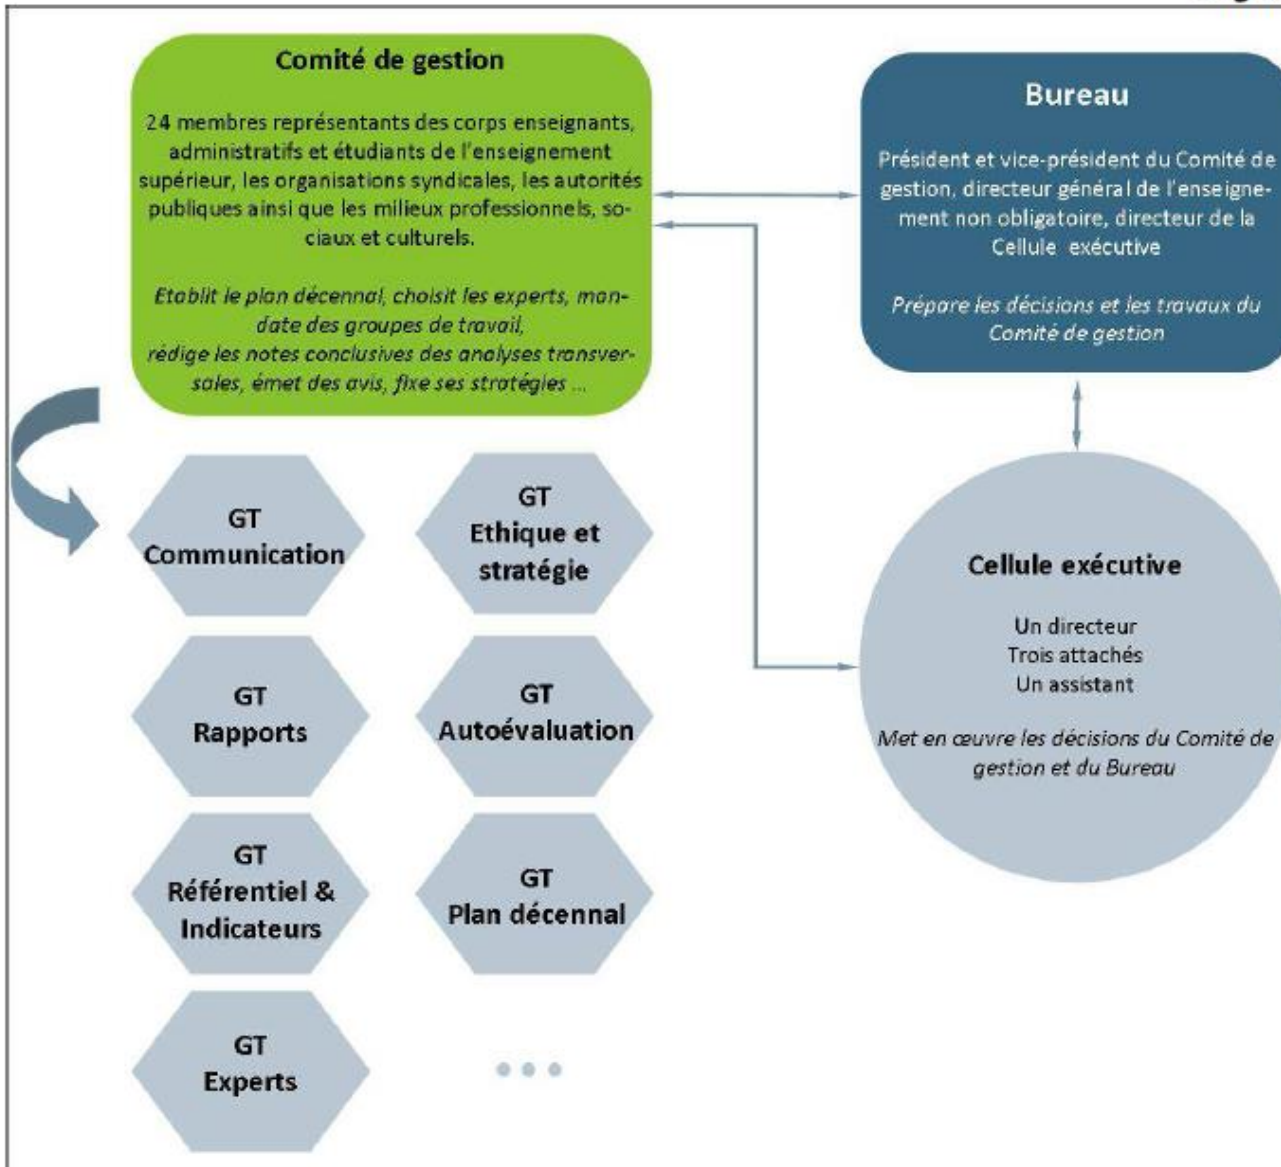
Comité de gestion

24 membres représentants des corps enseignants, administratifs et étudiants de l'enseignement supérieur, les organisations syndicales, les autorités publiques ainsi que les milieux professionnels, sociaux et culturels.

Etablit le plan décennal, choisit les experts, mandate des groupes de travail, rédige les notes conclusives des analyses transversales, émet des avis, fixe ses stratégies ...

Bureau

Président et vice-président du Comité de gestion, directeur général de l'enseignement non obligatoire, directeur de la Cellule exécutive

Prépare les décisions et les travaux du Comité de gestion

GT Communication

GT Ethique et stratégie

GT Rapports

GT Autoévaluation

GT Référentiel & Indicateurs

GT Plan décennal

GT Experts

...

Cellule exécutive

Un directeur
Trois attachés
Un assistant

Met en œuvre les décisions du Comité de gestion et du Bureau